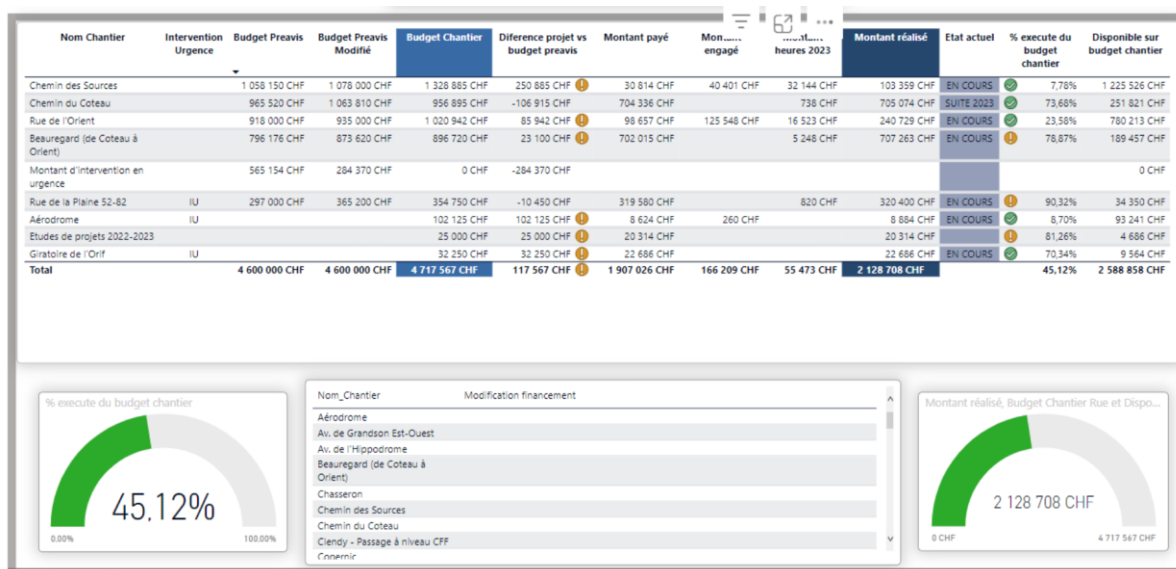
| Nom Chantier | Intervention Urgence | Budget Preavis | Budget Preavis Modifié | Budget Chantier | Diference projet vs budget preavis | Montant payé | Montant engagé | Montant heures 2023 | Montant réalisé | Etat actuel | % execute du budget chantier | Disponible sur budget chantier |
|---|---|---|---|---|---|---|---|---|---|---|---|---|
| Chemin des Sources | | 1 058 150 CHF | 1 078 000 CHF | 1 328 885 CHF | 250 885 CHF | 30 814 CHF | 40 401 CHF | 32 144 CHF | 103 359 CHF | EN COURS | 7,78% | 1 225 526 CHF |
| Chemin du Coteau | | 965 520 CHF | 1 063 810 CHF | 956 895 CHF | -106 915 CHF | 704 336 CHF | | 738 CHF | 705 074 CHF | SUITE 2023 | 73,68% | 251 821 CHF |
| Rue de l'Orient | | 918 000 CHF | 935 000 CHF | 1 020 942 CHF | 85 942 CHF | 98 657 CHF | 125 548 CHF | 16 523 CHF | 240 729 CHF | EN COURS | 23,58% | 780 213 CHF |
| Beauregard (de Coteau à Orient) | | 796 176 CHF | 873 620 CHF | 896 720 CHF | 23 100 CHF | 702 015 CHF | | 5 248 CHF | 707 263 CHF | EN COURS | 78,87% | 189 457 CHF |
| Montant d'intervention en urgence | | 565 154 CHF | 284 370 CHF | 0 CHF | -284 370 CHF | | | | | | | 0 CHF |
| Rue de la Plaine 52-82 | IU | 297 000 CHF | 365 200 CHF | 354 750 CHF | -10 450 CHF | 319 580 CHF | | 820 CHF | 320 400 CHF | EN COURS | 90,32% | 34 350 CHF |
| Aérodrome | IU | | | 102 125 CHF | 102 125 CHF | 8 624 CHF | 260 CHF | | 8 884 CHF | EN COURS | 8,70% | 93 241 CHF |
| Etudes de projets 2022-2023 | | | | 25 000 CHF | 25 000 CHF | 20 314 CHF | | | 20 314 CHF | | 81,26% | 4 686 CHF |
| Giratoire de l'Orif | IU | | | 32 250 CHF | 32 250 CHF | 22 686 CHF | | | 22 686 CHF | EN COURS | 70,34% | 9 564 CHF |
| Total | | 4 600 000 CHF | 4 600 000 CHF | 4 717 567 CHF | 117 567 CHF | 1 907 026 CHF | 166 209 CHF | 55 473 CHF | 2 128 708 CHF | | 45,12% | 2 588 858 CHF |

% execute du budget chantier
45,12%
0,00% 100,00%

Nom_Chantier Modification financement
Aérodrome
Av. de Grandson Est-Ouest
Av. de l'Hippodrome
Beauregard (de Coteau à Orient)
Chasseron
Chemin des Sources
Chemin du Coteau
Clendy - Passage à niveau CFF
Copernic

Montant réalisé, Budget Chantier Rue et Dispo...
2 128 708 CHF
0 CHF 4 717 567 CHF